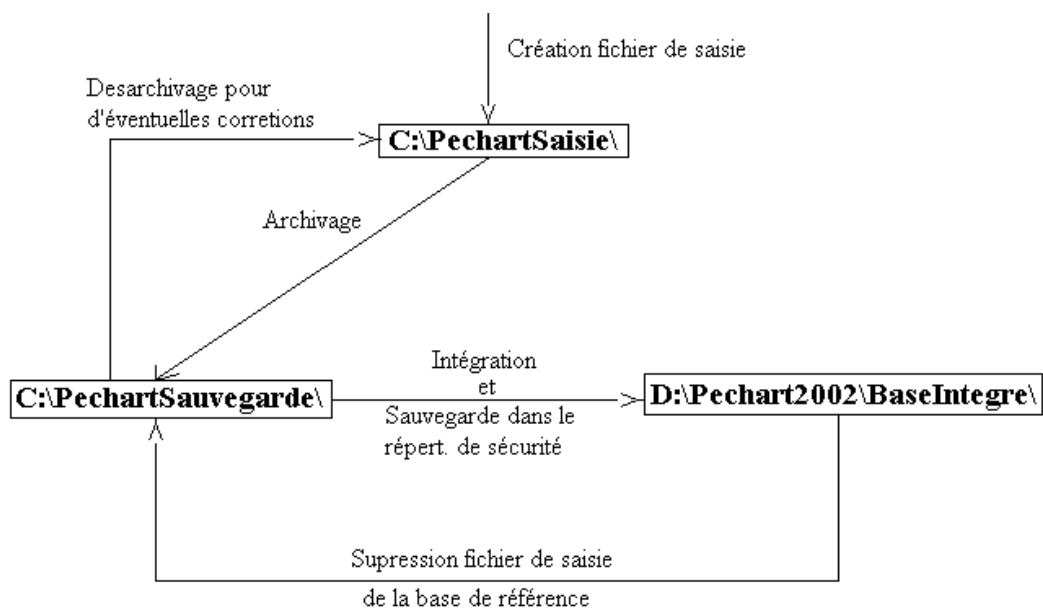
Création fichier de saisie

Desarchivage pour d'éventuelles corretions

C:\PechartSaisie\

Archivage

C:\PechartSauvegarde\

Intégration et Sauvegarde dans le répert. de sécurité

D:\Pechart2002\BaseIntegre\

Supression fichier de saisie de la base de référence